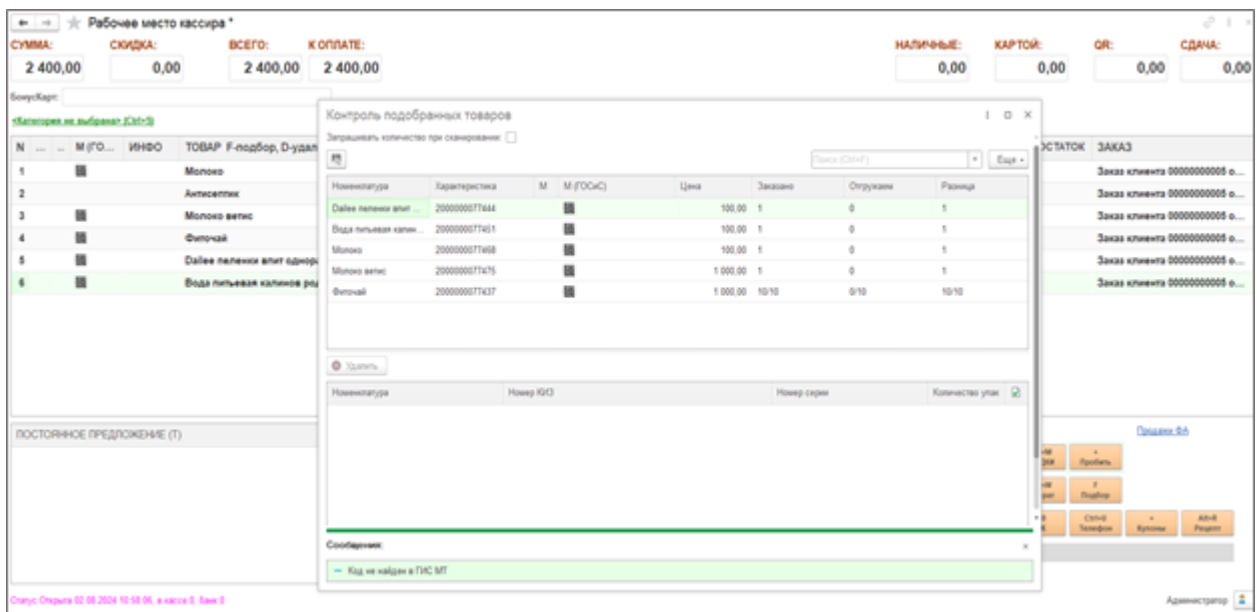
Рабочее место кассира *

СУММА: 2 400,00
СКИДКА: 0,00
ВСЕГО: 2 400,00
К ОПЛАТЕ: 2 400,00
НАЛИЧНЫЕ: 0,00
КАРТОЙ: 0,00
QR: 0,00
СДАЧА: 0,00

БонусКарт:
<Категория не выбрана> (Ctrl+5)

| N | ... | М (ГО... | ИНФО | ТОВАР F-подбор, D-удал | ОСТАТОК | ЗАКАЗ |
|---|---|---|---|---|---|---|
| 1 | | | | Молоко | | Заказ клиента 00000000005 о... |
| 2 | | | | Антисептик | | Заказ клиента 00000000005 о... |
| 3 | | | | Молоко ветис | | Заказ клиента 00000000005 о... |
| 4 | | | | Фиточай | | Заказ клиента 00000000005 о... |
| 5 | | | | Dailee пеленки впит однор | | Заказ клиента 00000000005 о... |
| 6 | | | | Вода питьевая калинов ро | | Заказ клиента 00000000005 о... |

ПОСТОЯННОЕ ПРЕДЛОЖЕНИЕ (Т)

Продажи ФА
Пробить
Подбор
Телефон
Купоны
Рецепт

Статус: Открыта 02.08.2024 10:58:06, в кассе 0, банк 0
Администратор

Контроль подобранных товаров
Запрашивать количество при сканировании:
Поиск (Ctrl+F)
Еще

| Номенклатура | Характеристика | М | М (ГОСиС) | Цена | Заказано | Отгружаем | Разница |
|---|---|---|---|---|---|---|---|
| Dailee пеленки впит ... | 2000000077444 | | | 100,00 | 1 | 0 | 1 |
| Вода питьевая калин... | 2000000077451 | | | 100,00 | 1 | 0 | 1 |
| Молоко | 2000000077468 | | | 100,00 | 1 | 0 | 1 |
| Молоко ветис | 2000000077475 | | | 1 000,00 | 1 | 0 | 1 |
| Фиточай | 2000000077437 | | | 1 000,00 | 10/10 | 0/10 | 10/10 |

Удалить

| Номенклатура | Номер КИЗ | Номер серии | Количество упак |
|---|---|---|---|

Сообщения:
— Код не найден в ГИС МТ